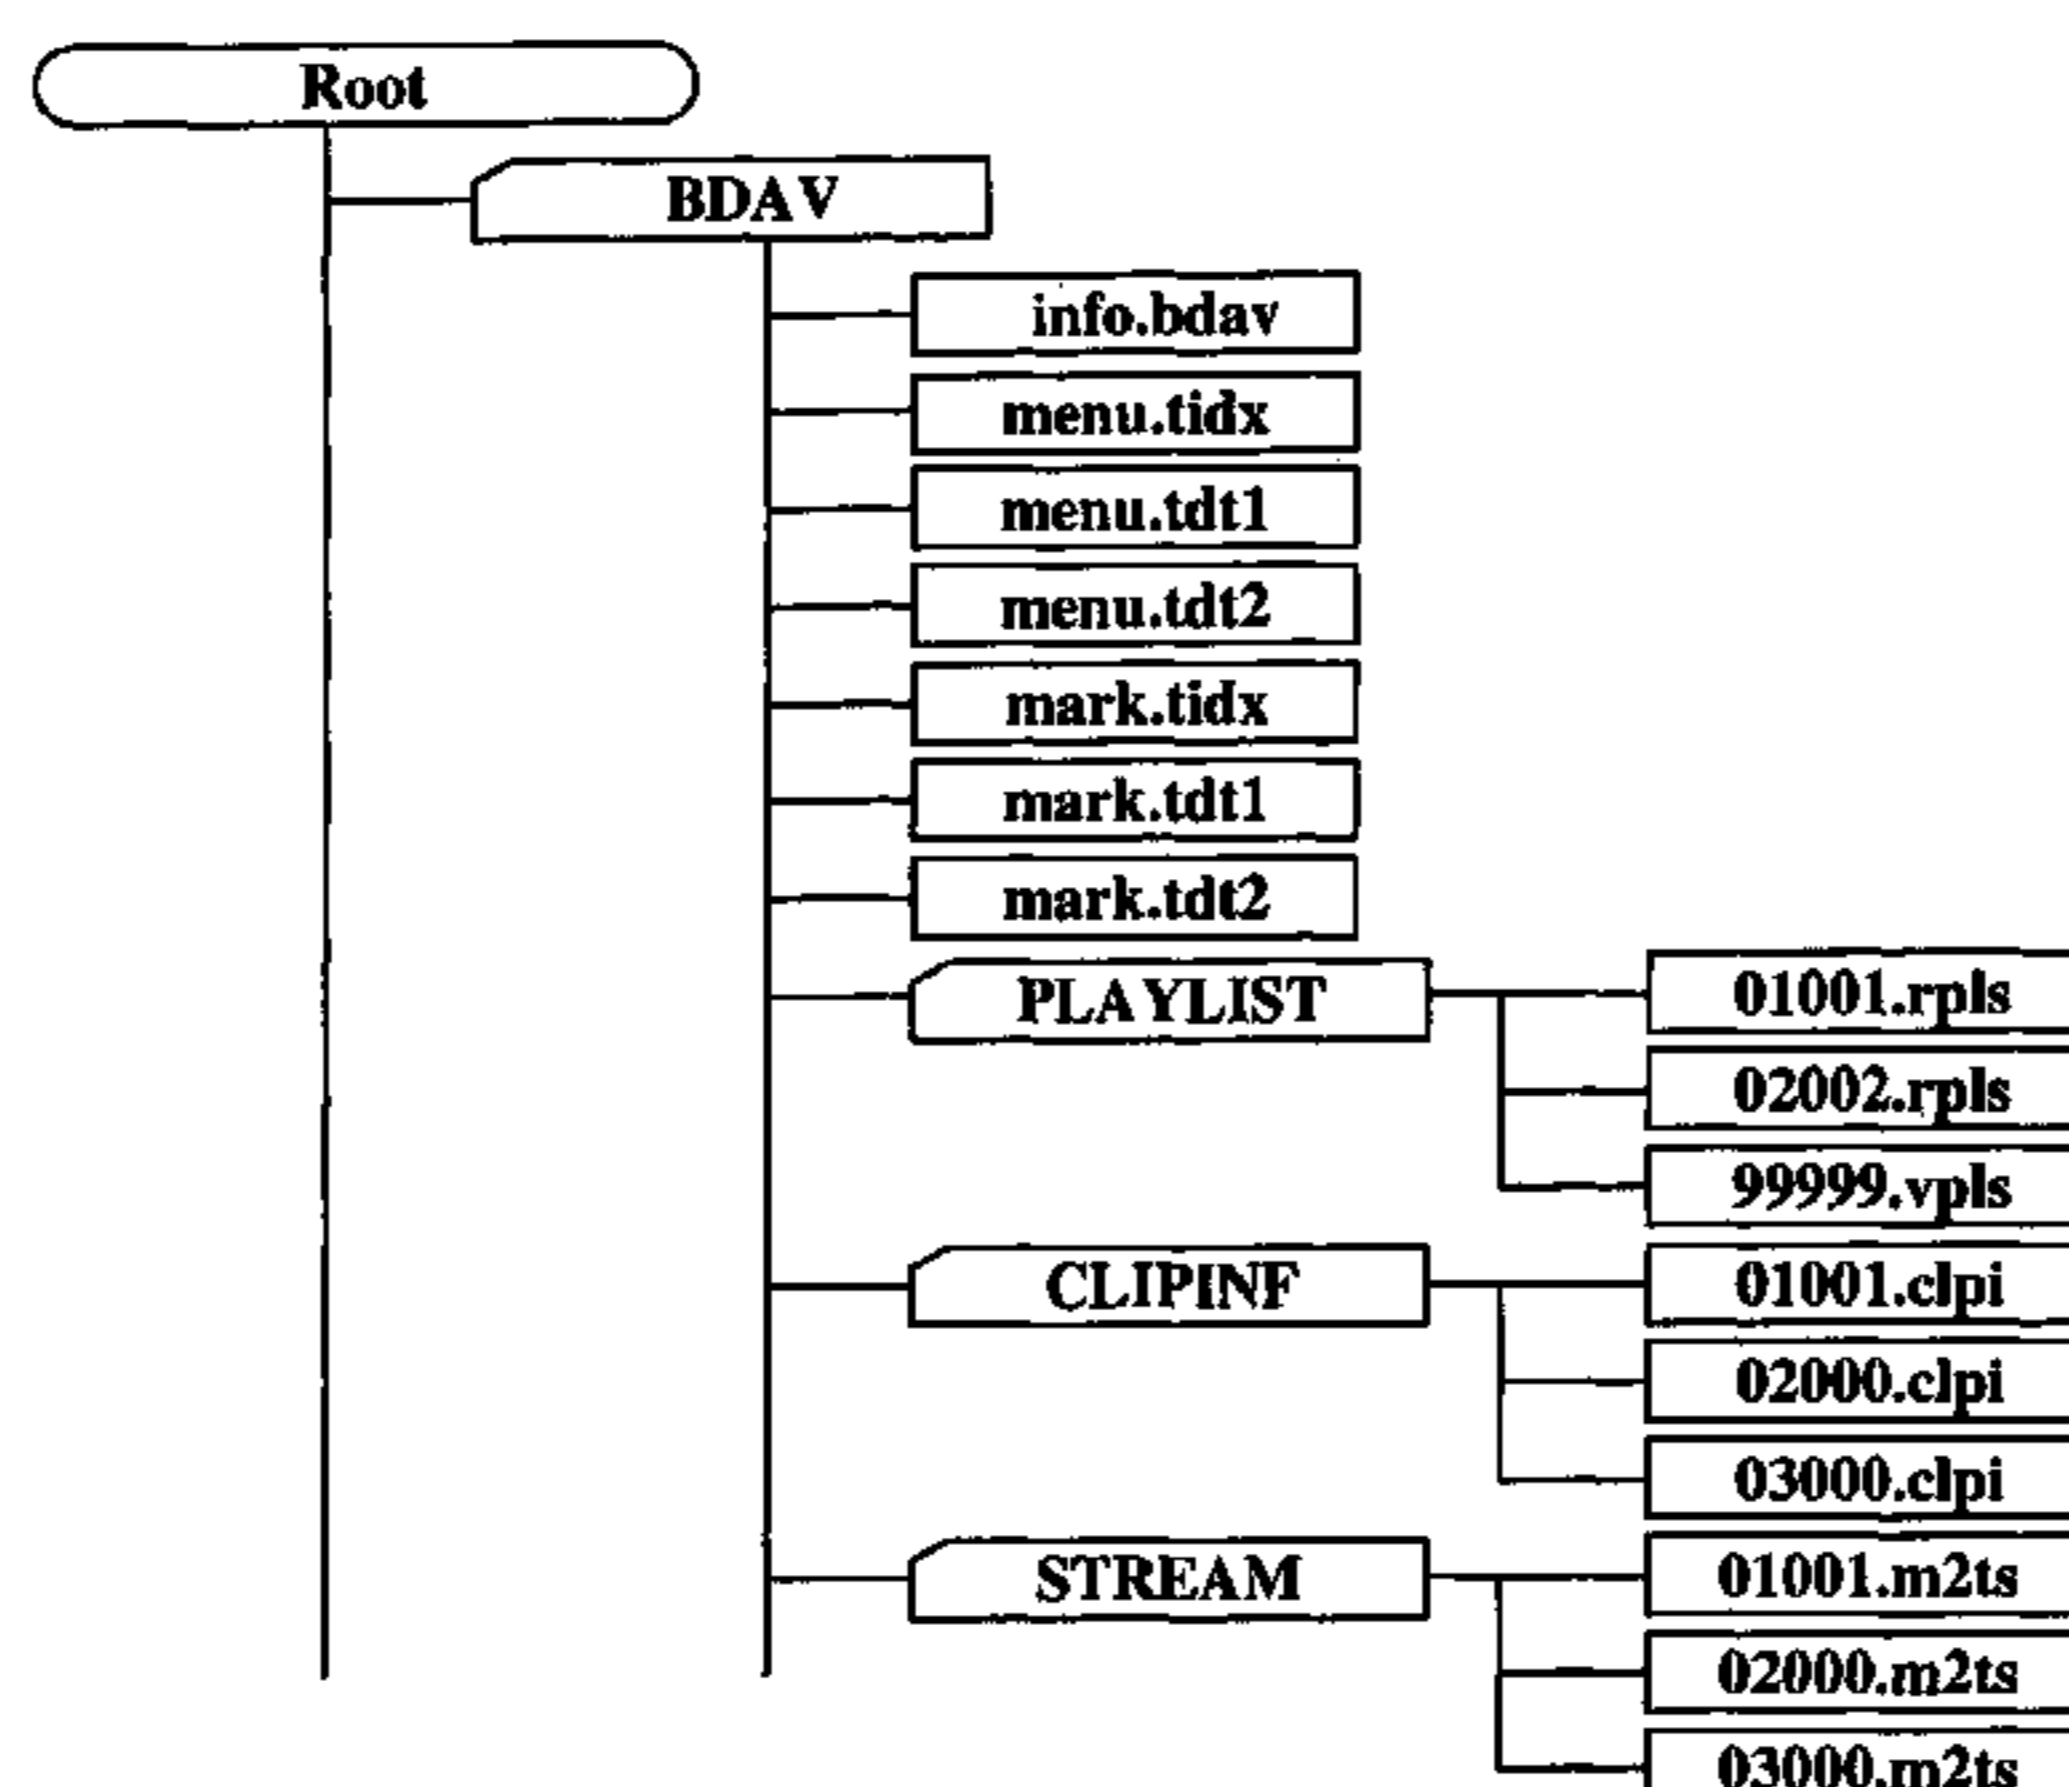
Root

BDAV

info.bdav

menu.tidx

menu.tdt1

menu.tdt2

mark.tidx

mark.tdt1

mark.tdt2

PLAYLIST

01001.rpls

02002.rpls

99999.vpls

CLIPINF

01001.clpi

02000.clpi

03000.clpi

STREAM

01001.m2ts

02000.m2ts

03000.m2ts